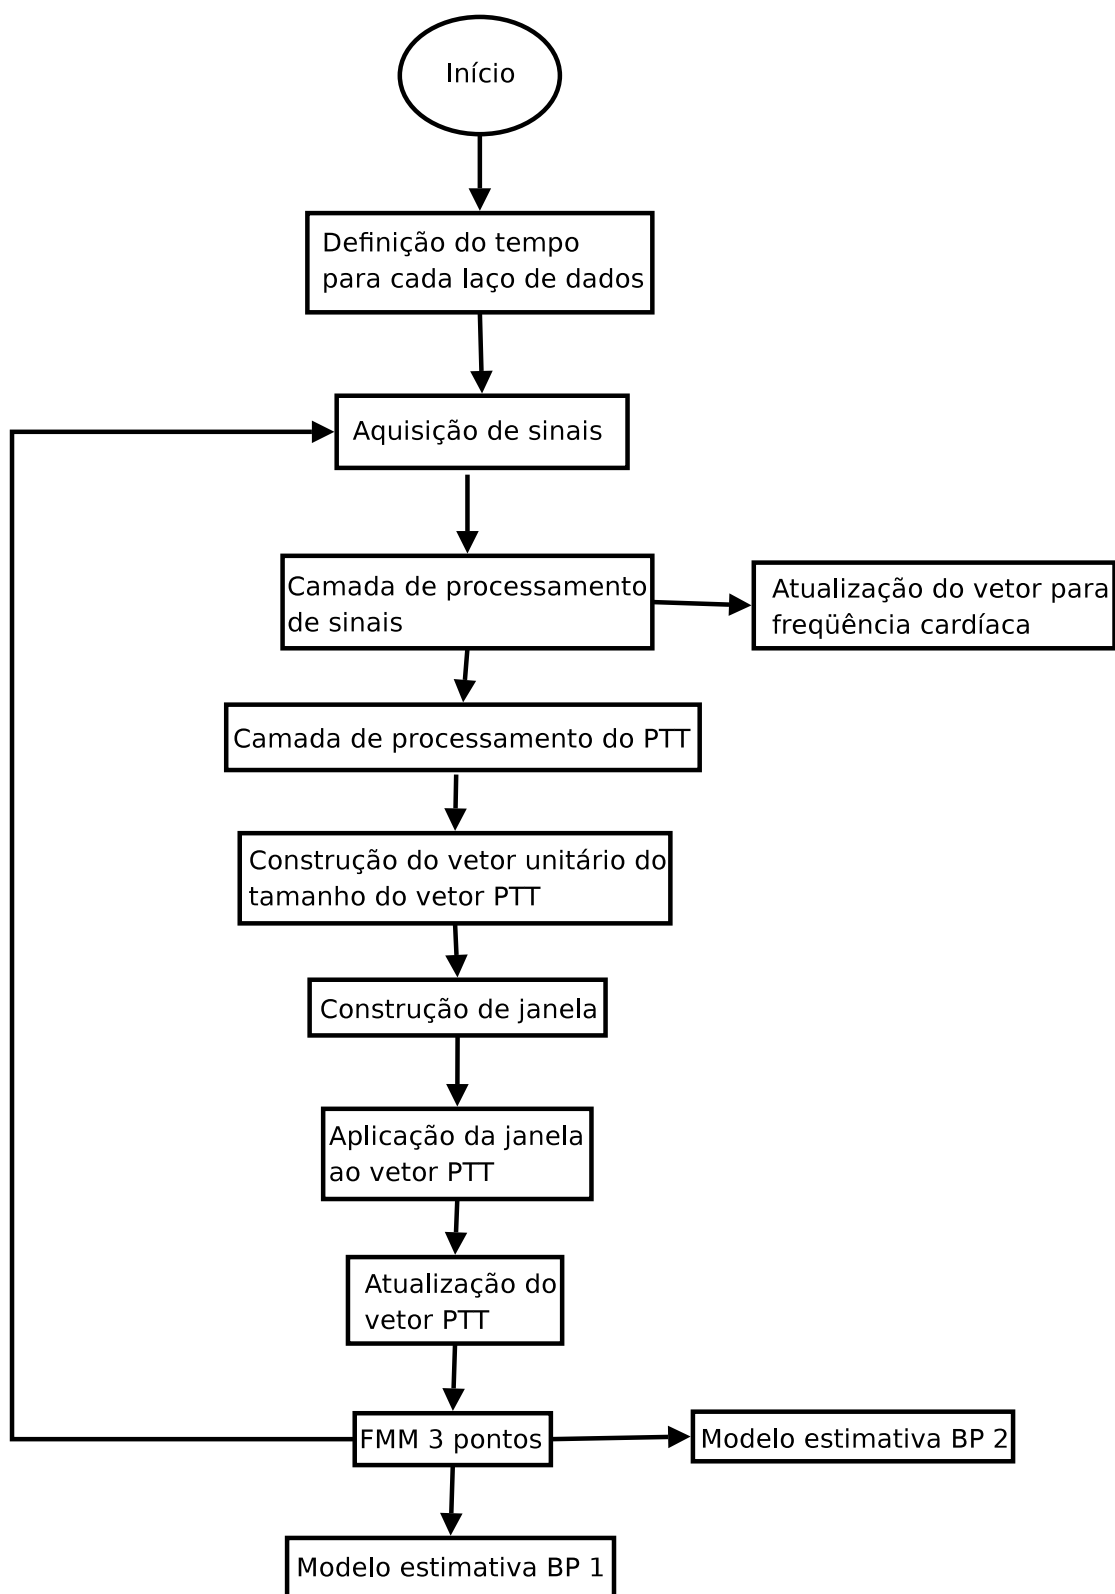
Início

Definição do tempo para cada laço de dados

Aquisição de sinais

Camada de processamento de sinais

Atualização do vetor para freqüência cardíaca

Camada de processamento do PTT

Construção do vetor unitário do tamanho do vetor PTT

Construção de janela

Aplicação da janela ao vetor PTT

Atualização do vetor PTT

FMM 3 pontos

Modelo estimativa BP 2

Modelo estimativa BP 1